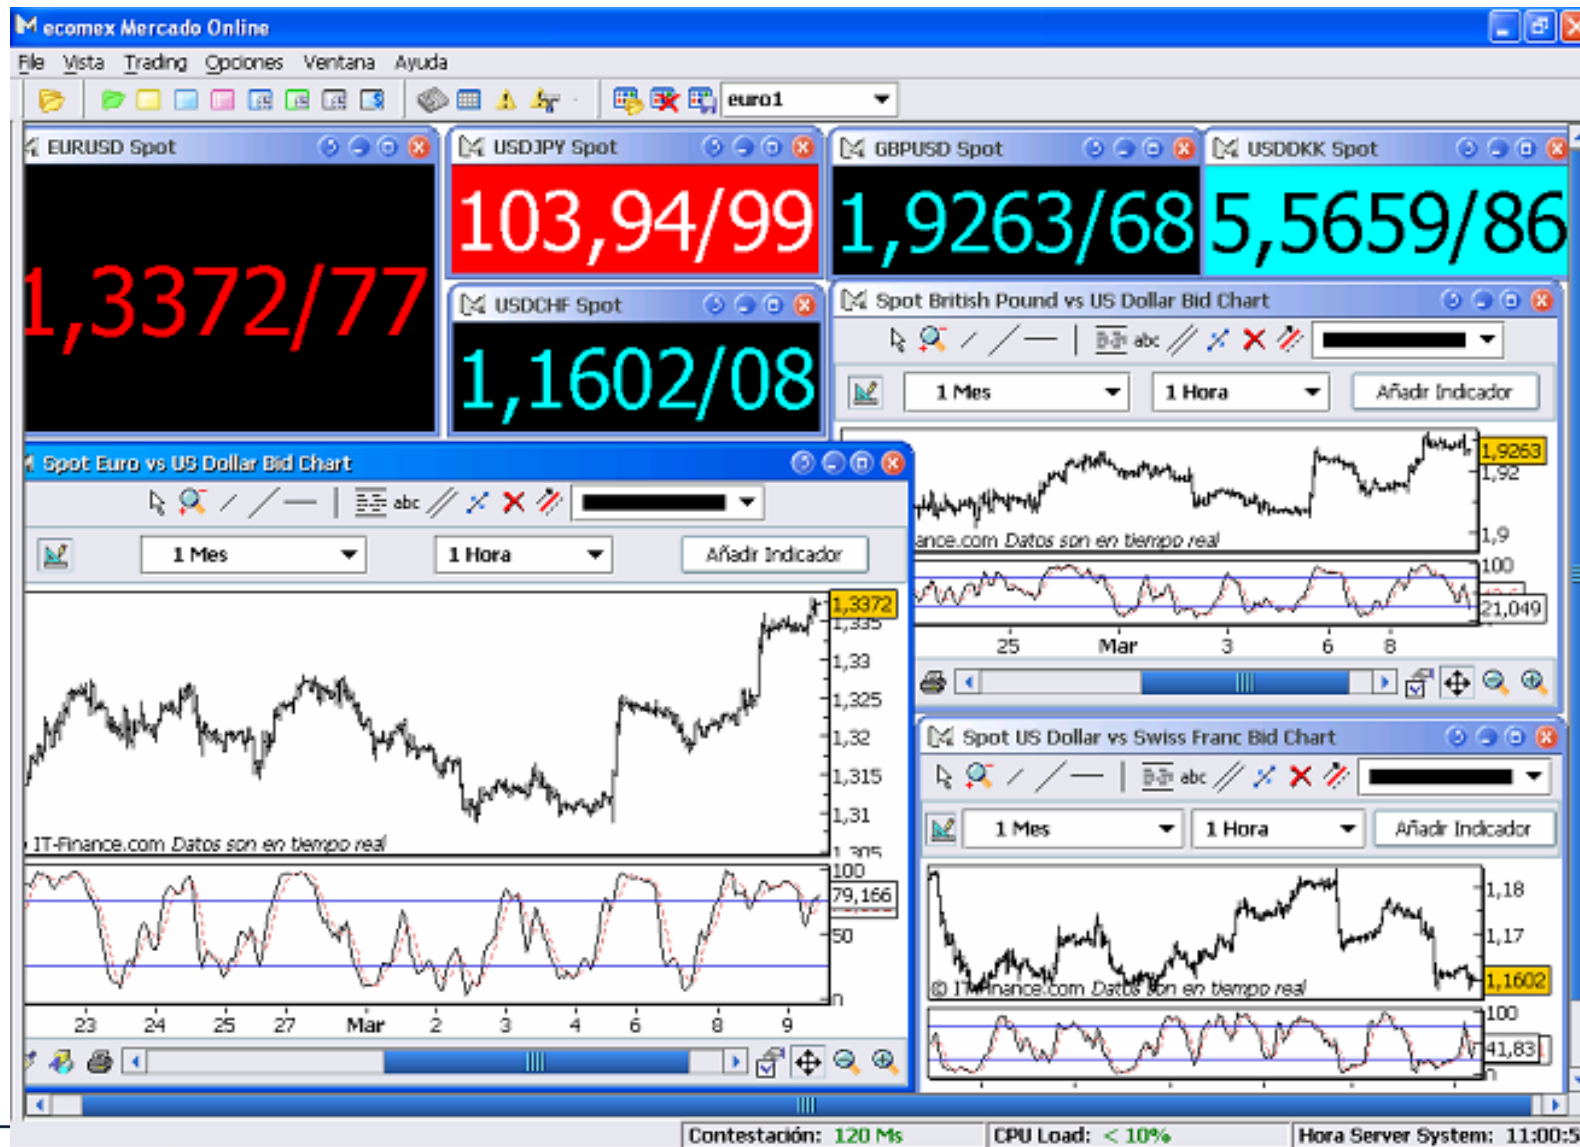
ecomex Mercado Online

File Vista Trading Opciones Ventana Ayuda

euro1

EURUSD Spot

1,3372/77

USDJPY Spot

103,94/99

GBPUSD Spot

1,9263/68

USDDKK Spot

5,5659/86

USDCHF Spot

1,1602/08

Spot British Pound vs US Dollar Bid Chart

abc

1 Mes

1 Hora

Añadir Indicador

1,9263

1,92

1,9

ance.com Datos son en tiempo real

100

21,049

25 Mar 3 6 8

Spot Euro vs US Dollar Bid Chart

abc

1 Mes

1 Hora

Añadir Indicador

1,3372

1,335

1,33

1,325

1,32

1,315

1,31

1,305

IT-Finance.com Datos son en tiempo real

100

79,166

50

0

23 24 25 27 Mar 2 3 4 6 8 9

Spot US Dollar vs Swiss Franc Bid Chart

abc

1 Mes

1 Hora

Añadir Indicador

1,18

1,17

1,1602

© IT-Finance.com Datos son en tiempo real

100

41,83

Contestación: 120 Ms

CPU Load: < 10%

Hora Server System: 11:00:5